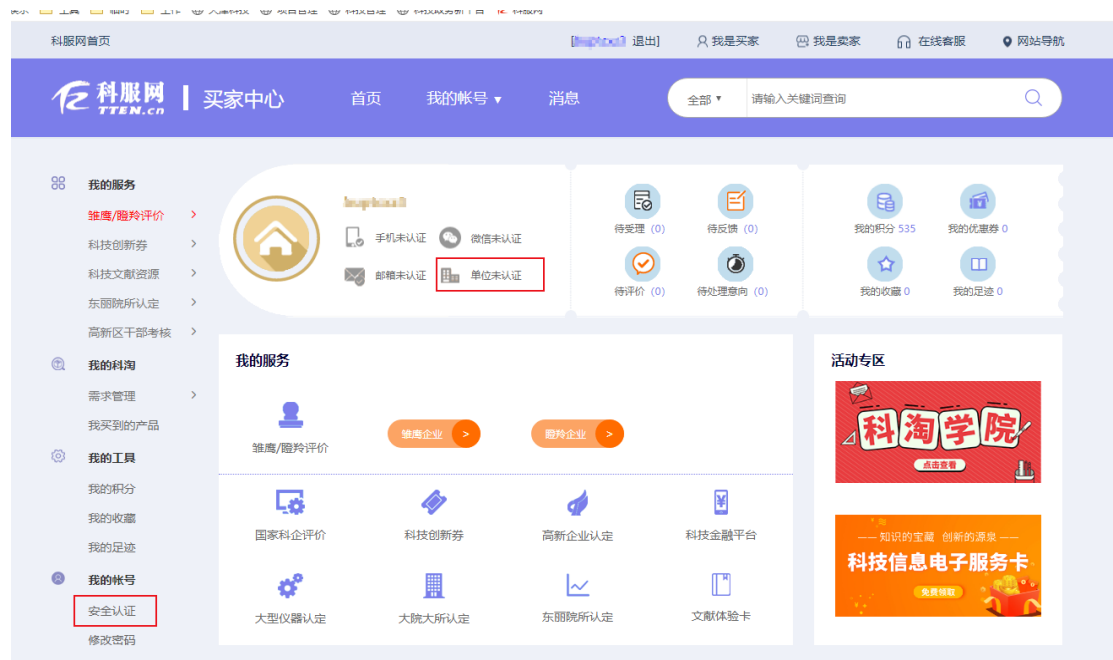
科服网首页 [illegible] 退出] 我是买家 我是卖家 在线客服 网站导航

科服网 TTEN.cn | 买家中心 首页 我的帐号 ▾ 消息 全部 ▾ 请输入关键词查询

我的服务
雏鹰/瞪羚评价 >
科技创新券 >
科技文献资源 >
东丽院所认定 >
高新区干部考核 >
我的科淘
需求管理 >
我买到的产品
我的工具
我的积分
我的收藏
我的足迹
我的帐号
安全认证
修改密码

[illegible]
手机未认证 微信未认证
邮箱未认证 单位未认证

待受理 (0) 待反馈 (0)
待评价 (0) 待处理意向 (0)

我的积分 535 我的优惠券 0
我的收藏 0 我的足迹 0

我的服务
雏鹰/瞪羚评价 雏鹰企业 > 瞪羚企业 >
国家科企评价 科技创新券 高新企业认定 科技金融平台
大型仪器认定 大院大所认定 东丽院所认定 文献体验卡

活动专区
科淘学院 点击查看
—— 知识的宝藏 创新的源泉 ——
科技信息电子服务卡
免费领取